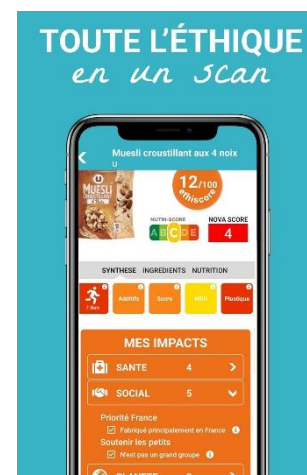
TOUTE L'ÉTHIQUE
en un scan

Muesli croustillant aux 4 noix
U

MUESLI

12/100
éthiscore

NUTRI-SCORE
A B C D E

NOVA SCORE
4

SYNTHESE INGREDIENTS NUTRITION

7.8km
Additifs
Sucre
OGM
Plastique

MES IMPACTS

SANTE 4

SOCIAL 5

Priorité France
Fabriqué principalement en France
Soutenir les petits
N'est pas un grand groupe

PLANETE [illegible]